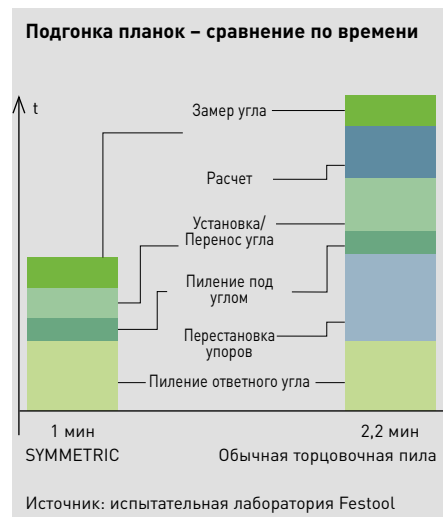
Подгонка планок – сравнение по времени

t

Замер угла

Расчет

Установка/
Перенос угла

Пиление под углом

Перестановка упоров

Пиление ответного угла

1 мин
SYMMETRIC

2,2 мин
Обычная торцовочная пила

Источник: испытательная лаборатория Festool